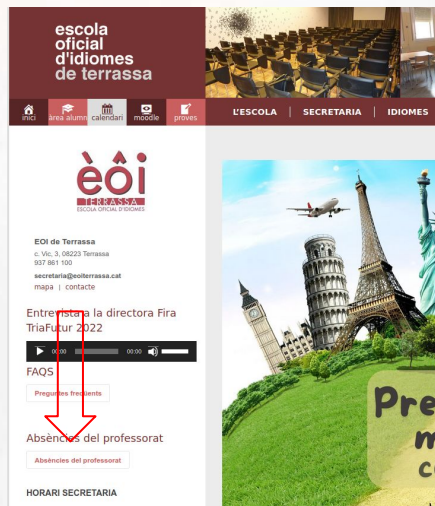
escola oficial d'idiomes de terrassa

inici | àrea alumn | calendari | moodle | proves

L'ESCOLA | SECRETARIA | IDIOMES

èôi
TERRASSA
ESCOLA OFICIAL D'IDIOMES

EOI de Terrassa
c. Vic, 3, 08223 Terrassa
937 861 100

secretaria@eoiterrassa.cat
mapa | contacte

Entrevista a la directora Fira TriaFutur 2022

00:00 00:00

FAQS

Preguntes freqüents

Absències del professorat

Absències del professorat

HORARI SECRETARIA

Pre
m
c